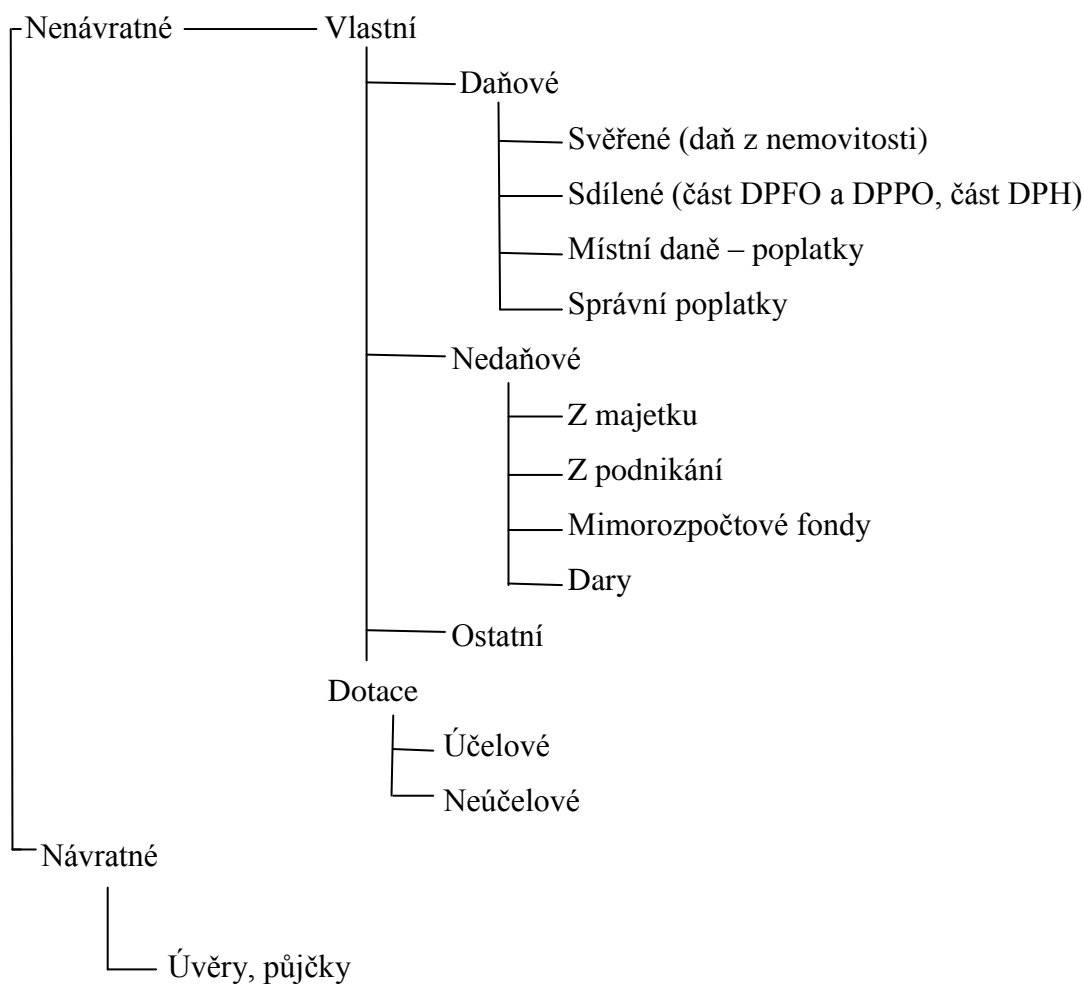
Nenávratné
Vlastní
Daňové
Svěřené (daň z nemovitosti)
Sdílené (část DPFO a DPPO, část DPH)
Místní daně – poplatky
Správní poplatky
Nedaňové
Z majetku
Z podnikání
Mimorozpočtové fondy
Dary
Ostatní
Dotace
Účelové
Neúčelové
Návratné
Úvěry, půjčky